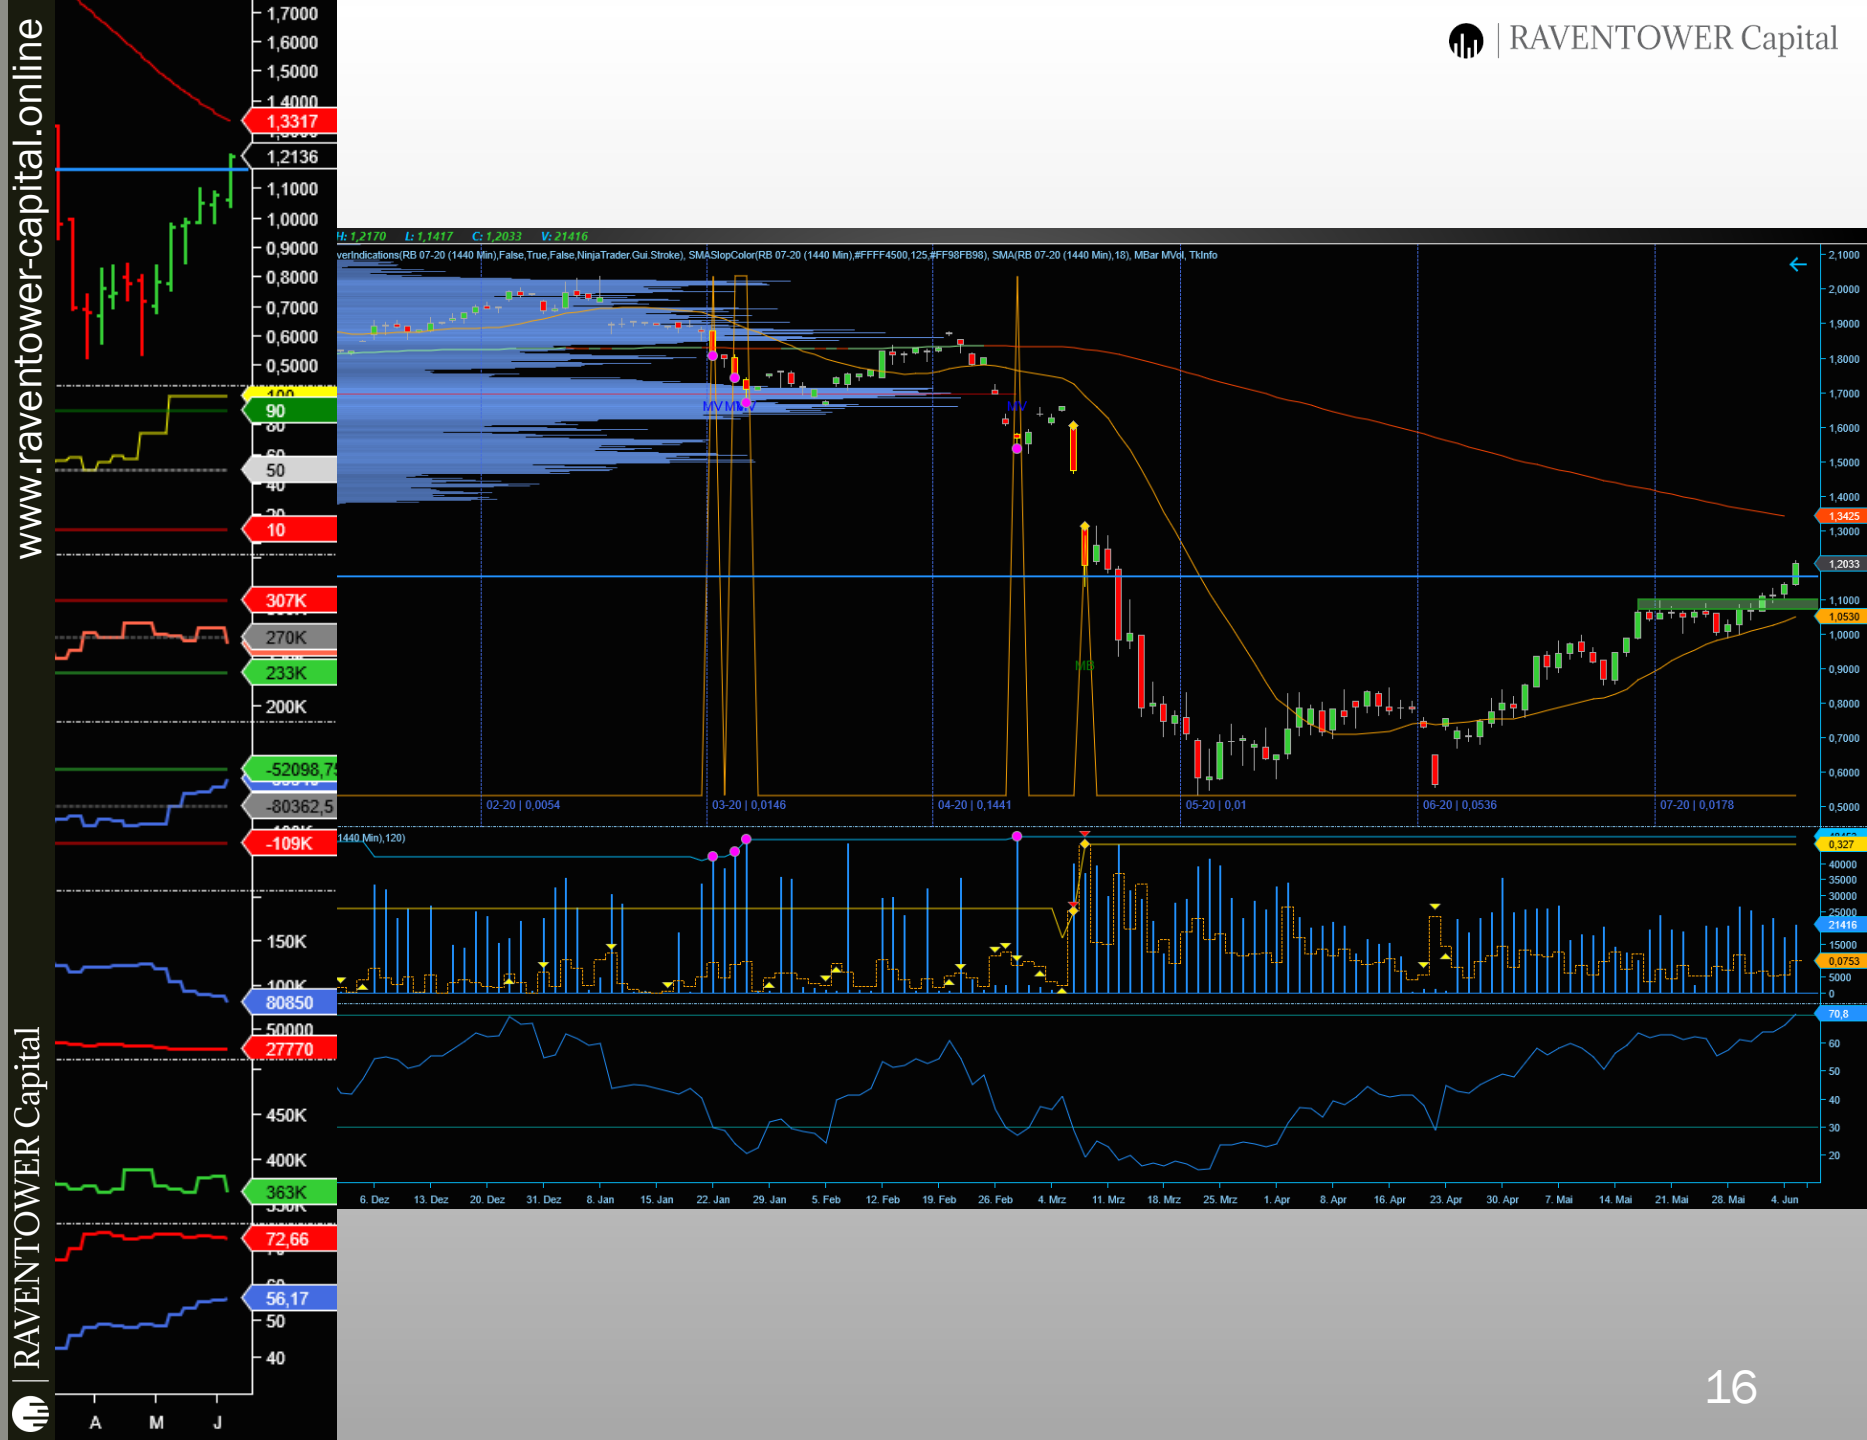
www.raventower-capital.online

RAVENTOWER Capital

RAVENTOWER Capital

1,7000
1,6000
1,5000
1,4000
1,3317
1,2136
1,1000
1,0000
0,9000
0,8000
0,7000
0,6000
0,5000
90
80
50
40
10
307K
270K
233K
200K
-52098,7
-80362,5
-109K
150K
80850
50000
27770
450K
400K
363K
72,66
56,17
50
40
A M J

H: 1,2170 L: 1,1417 C: 1,2033 V: 21416

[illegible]verIndications(RB 07-20 (1440 Min),False,True,False,NinjaTrader.Gui.Stroke), SMASlopColor(RB 07-20 (1440 Min),#FFFF4500,125,#FF98FB98), SMA(RB 07-20 (1440 Min),18), MBar MVol, TkInfo

MV MV MV
MV
MB

02-20 | 0,0054
03-20 | 0,0146
04-20 | 0,1441
05-20 | 0,01
06-20 | 0,0536
07-20 | 0,0178

2,1000
2,0000
1,9000
1,8000
1,7000
1,6000
1,5000
1,4000
1,3425
1,3000
1,2033
1,1000
1,0530
1,0000
0,9000
0,8000
0,7000
0,6000
0,5000

1440 Min),120)

0,327
40000
35000
30000
25000
21416
15000
0,0753
5000
0

70,8
60
50
40
30
20

6. Dez
13. Dez
20. Dez
31. Dez
8. Jan
15. Jan
22. Jan
29. Jan
5. Feb
12. Feb
19. Feb
26. Feb
4. Mrz
11. Mrz
18. Mrz
25. Mrz
1. Apr
8. Apr
16. Apr
23. Apr
30. Apr
7. Mai
14. Mai
21. Mai
28. Mai
4. Jun

16